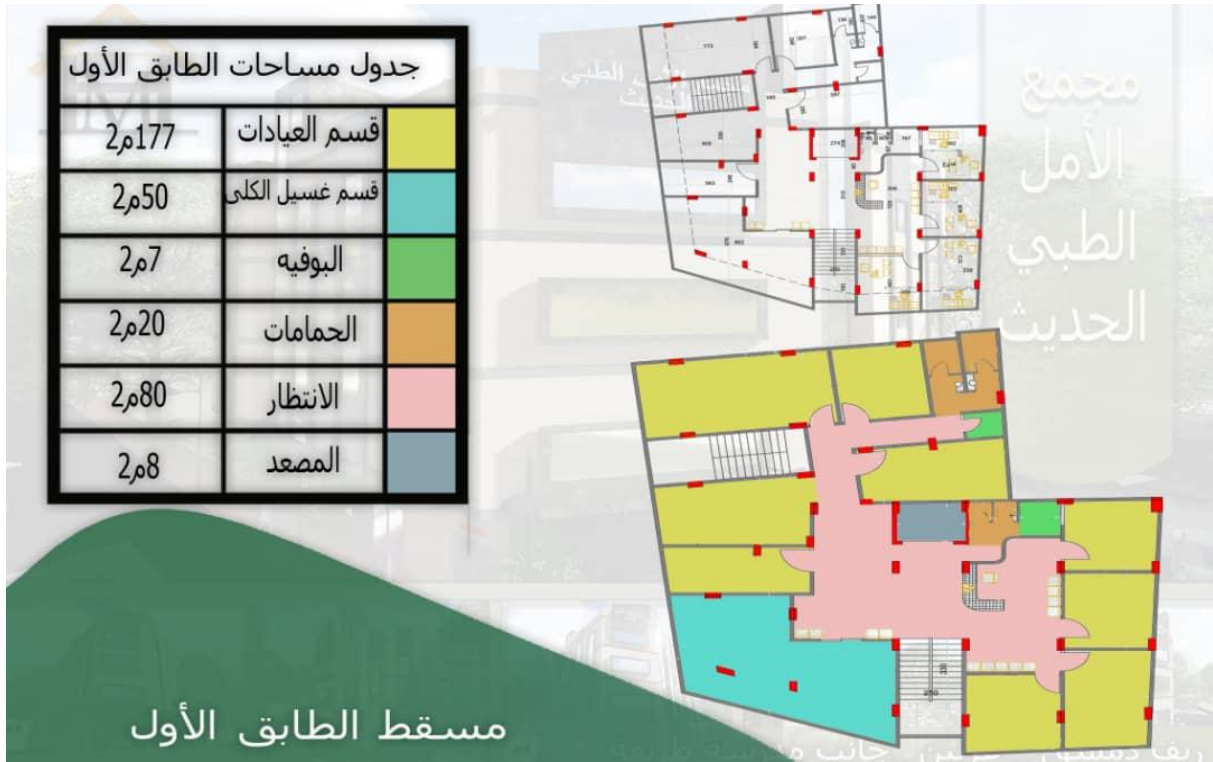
جدول مساحات الطابق الأول

| | |
|---|---|
| قسم العيادات | 177م2 |
| قسم غسيل الكلى | 50م2 |
| البوفيه | 7م2 |
| الحمامات | 20م2 |
| الانتظار | 80م2 |
| المصعد | 8م2 |

مجمع الأمل الطبي الحديث

مسقط الطابق الأول

ريف دمشق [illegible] جانب مدرسة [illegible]